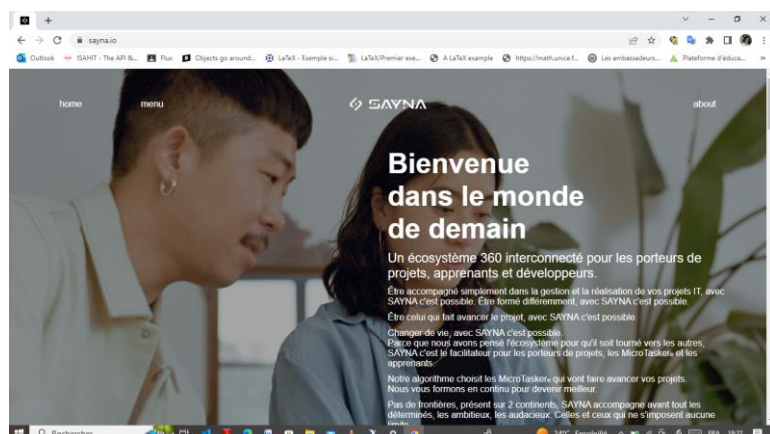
+

sayna.io

Outlook ISAHIT - The API &... Flux Objects go around... LaTeX - Exemple si... LaTeX/Premier exe... A LaTeX example https://math.unice.f... Les ambassadeurs... Plateforme d'éduca...

home menu SAYNA about

Bienvenue dans le monde de demain

Un écosystème 360 interconnecté pour les porteurs de projets, apprenants et développeurs.

Être accompagné simplement dans la gestion et la réalisation de vos projets IT, avec SAYNA c'est possible. Être formé différemment, avec SAYNA c'est possible.

Être celui qui fait avancer le projet, avec SAYNA c'est possible.

Changer de vie, avec SAYNA c'est possible.
Parce que nous avons pensé l'écosystème pour qu'il soit tourné vers les autres, SAYNA c'est le facilitateur pour les porteurs de projets, les MicroTaskers et les apprenants.

Notre algorithme choisit les MicroTaskers qui vont faire avancer vos projets. Nous vous formons en continu pour devenir meilleur.

Pas de frontières, présent sur 2 continents, SAYNA accompagne avant tout les déterminés, les ambitieux, les audacieux. Celles et ceux qui ne s'imposent aucune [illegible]

Rechercher

FRA